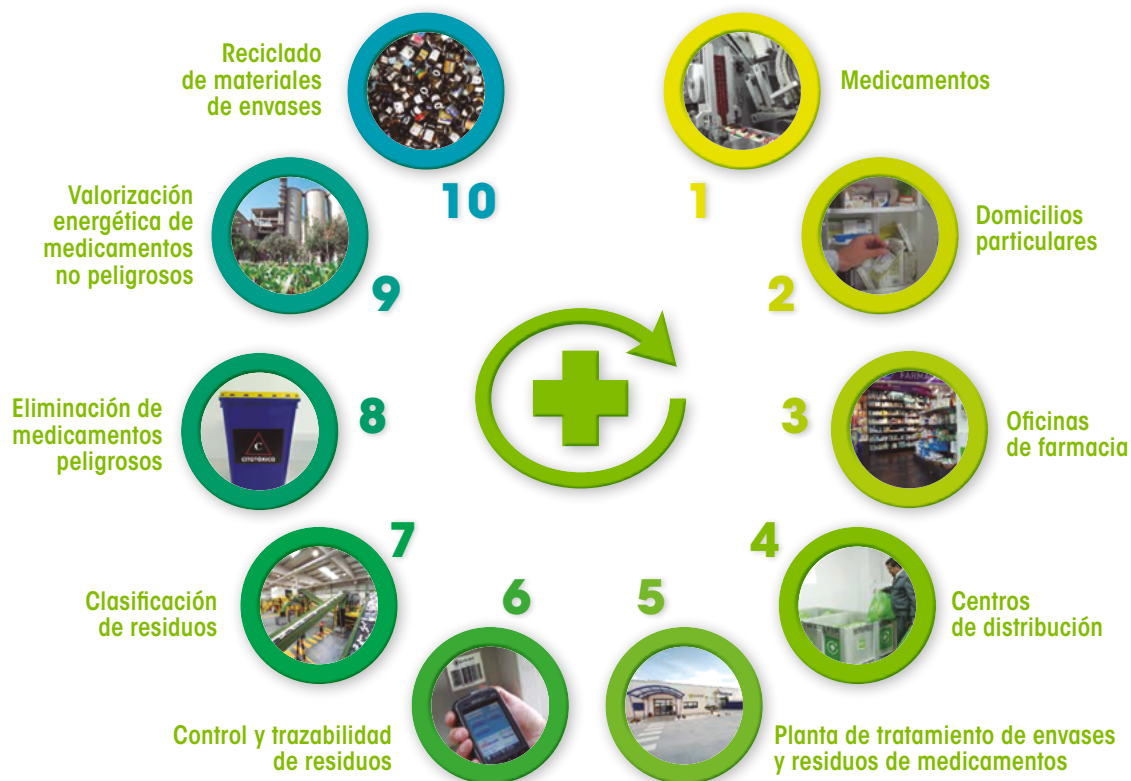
Reciclado de materiales de envases

10

1

Medicamentos

Valorización energética de medicamentos no peligrosos

9

2

Domicilios particulares

Eliminación de medicamentos peligrosos

8

CITOTOXICO

3

Oficinas de farmacia

FARMACIA

7

4

Clasificación de residuos

6

5

Centros de distribución

Control y trazabilidad de residuos

Planta de tratamiento de envases y residuos de medicamentos